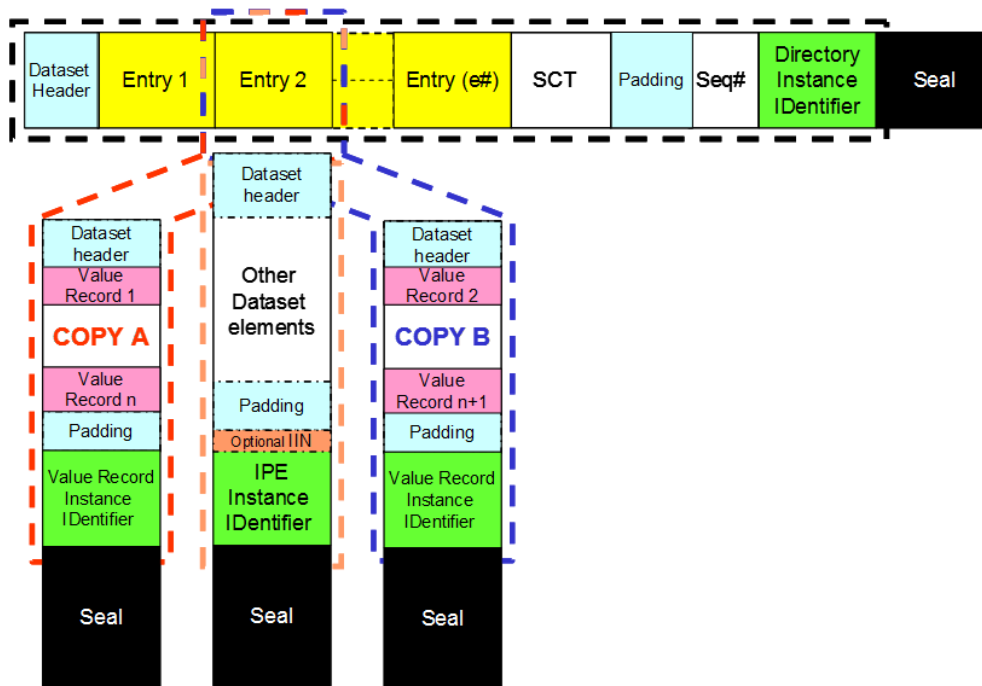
| Dataset Header | Entry 1 | Entry 2 | | Entry (e#) | SCT | Padding | Seq# | Directory Instance IDentifier | Seal |
|---|---|---|---|---|---|---|---|---|---|

Dataset header
Value Record 1
COPY A
Value Record n
Padding
Value Record Instance IDentifier
Seal

Dataset header
Other Dataset elements
Padding
Optional IIN
IPE Instance IDentifier
Seal

Dataset header
Value Record 2
COPY B
Value Record n+1
Padding
Value Record Instance IDentifier
Seal